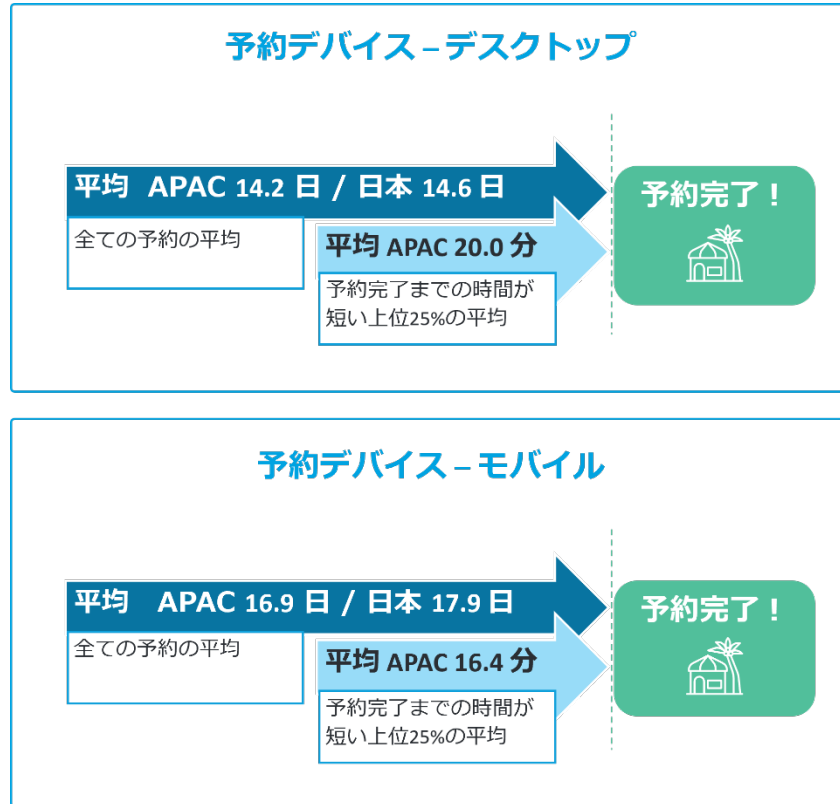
予約デバイス – デスクトップ

平均 APAC 14.2 日 / 日本 14.6 日

全ての予約の平均

平均 APAC 20.0 分

予約完了までの時間が短い上位25%の平均

予約完了！

予約デバイス – モバイル

平均 APAC 16.9 日 / 日本 17.9 日

全ての予約の平均

平均 APAC 16.4 分

予約完了までの時間が短い上位25%の平均

予約完了！